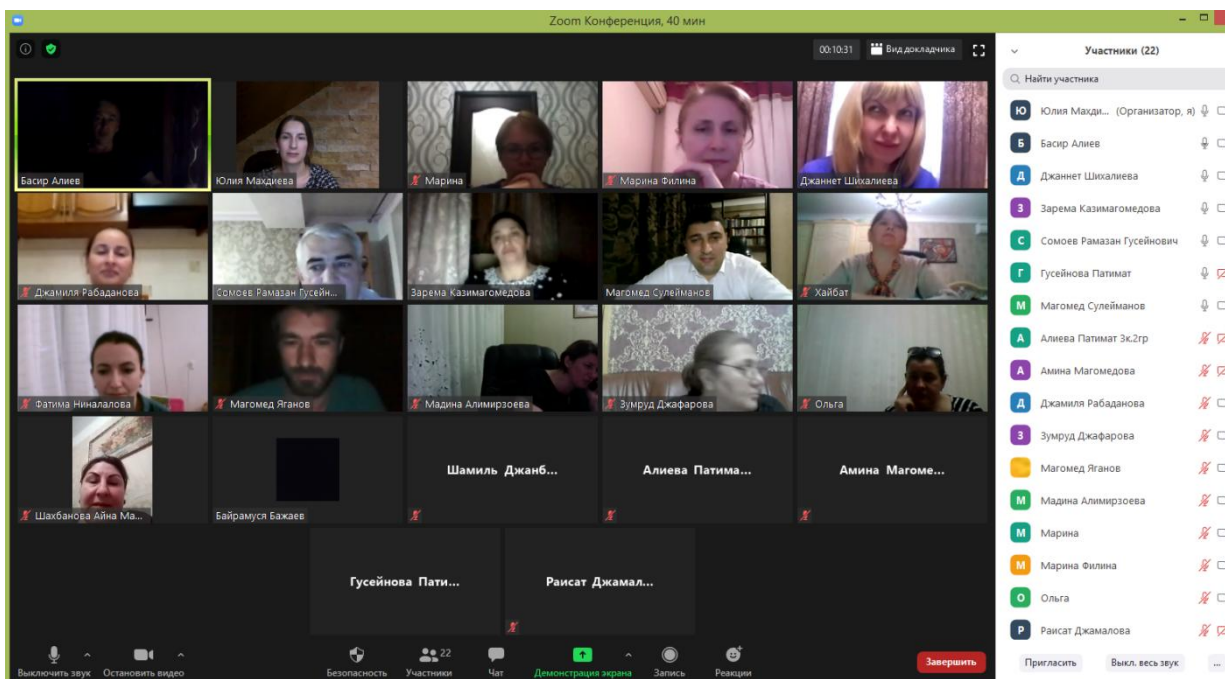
Zoom Конференция, 40 мин

00:10:31 Вид докладчика

Участники (22)

Найти участника

Басир Алиев
Юлия Махдиева
Марина
Марина Филина
Джаннет Шихалиева
Джамиля Рабаданова
Сомоев Рамазан Гусейн...
Зарема Казимагомедова
Магомед Сулейманов
Хайбат
Фатима Ниналалова
Магомед Яганов
Мадина Алимирзоева
Зумруд Джафарова
Ольга
Шахбанова Айна Ма...
Байрамуся Бажаев
Шамиль Джанб...
Алиева Патима...
Амина Магоме...
Гусейнова Пати...
Раисат Джамал...

Ю Юлия Махди... (Организатор, я)
Б Басир Алиев
Д Джаннет Шихалиева
З Зарема Казимагомедова
С Сомоев Рамазан Гусейнович
Г Гусейнова Патимат
М Магомед Сулейманов
А Алиева Патимат 3к.2гр
А Амина Магомедова
Д Джамиля Рабаданова
З Зумруд Джафарова
Магомед Яганов
М Мадина Алимирзоева
М Марина
М Марина Филина
О Ольга
Р Раисат Джамалова

Выключить звук Остановить видео Безопасность 22 Участники Чат Демонстрация экрана Запись Реакции Завершить

Пригласить Выкл. весь звук ...